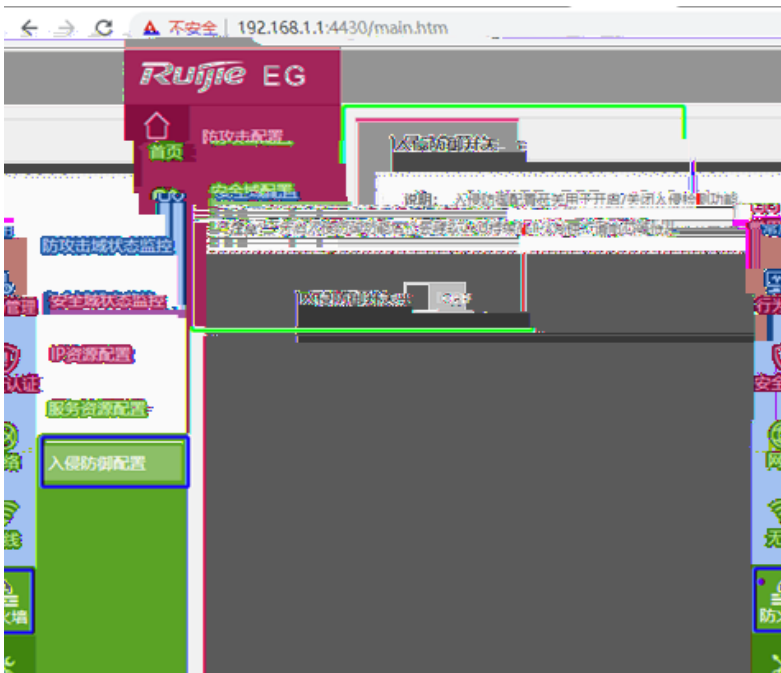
不安全 | 192.168.1.1:4430/main.htm

Ruijie EG

首页

防攻击配置

安全域配置

入侵防御开关

说明：入侵防御配置开关用于开启/关闭入侵检测功能。

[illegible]

防攻击域状态监控

安全域状态监控

IP资源配置

服务资源配置

入侵防御配置

入侵防御状态 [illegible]

管理

认证

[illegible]

无线

火墙

行为

安全

网

无

防火